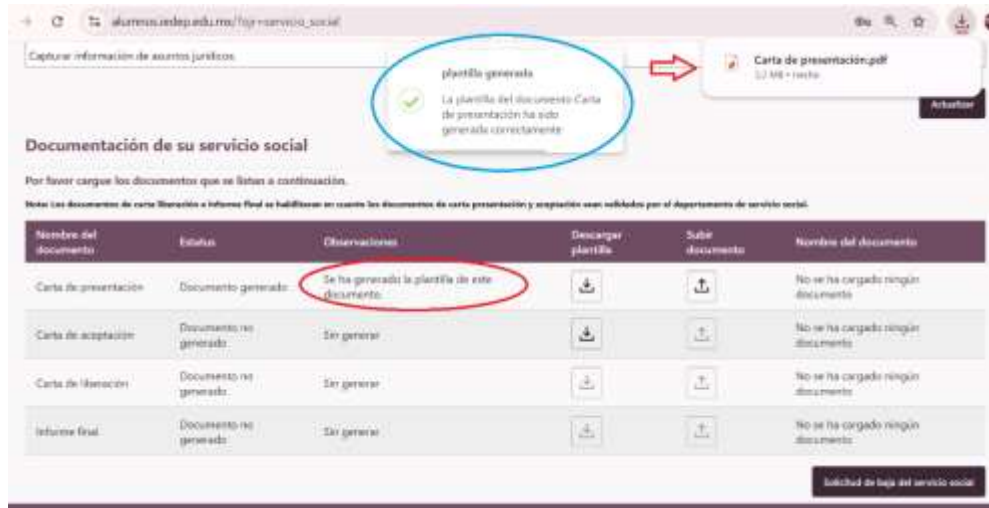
alumnos.indep.edu.mx/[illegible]-servicio_social

Capturar información de asuntos jurídicos

plantilla generada

La plantilla del documento Carta de presentación ha sido generada correctamente

Carta de presentación.pdf
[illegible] MB • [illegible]

Actualizar

Documentación de su servicio social

Por favor cargue los documentos que se listan a continuación.

Nota: Los documentos de carta liberación e informe final se habilitaran en cuanto los documentos de carta presentación y aceptación sean validados por el departamento de servicio social.

| Nombre del documento | Estatus | Observaciones | Descargar plantilla | Subir documento | Nombre del documento |
|---|---|---|---|---|---|
| Carta de presentación | Documento generado | Se ha generado la plantilla de este documento. | | | No se ha cargado ningún documento |
| Carta de aceptación | Documento no generado | Sin generar | | | No se ha cargado ningún documento |
| Carta de liberación | Documento no generado | Sin generar | | | No se ha cargado ningún documento |
| Informe final | Documento no generado | Sin generar | | | No se ha cargado ningún documento |

Solicitud de baja del servicio social